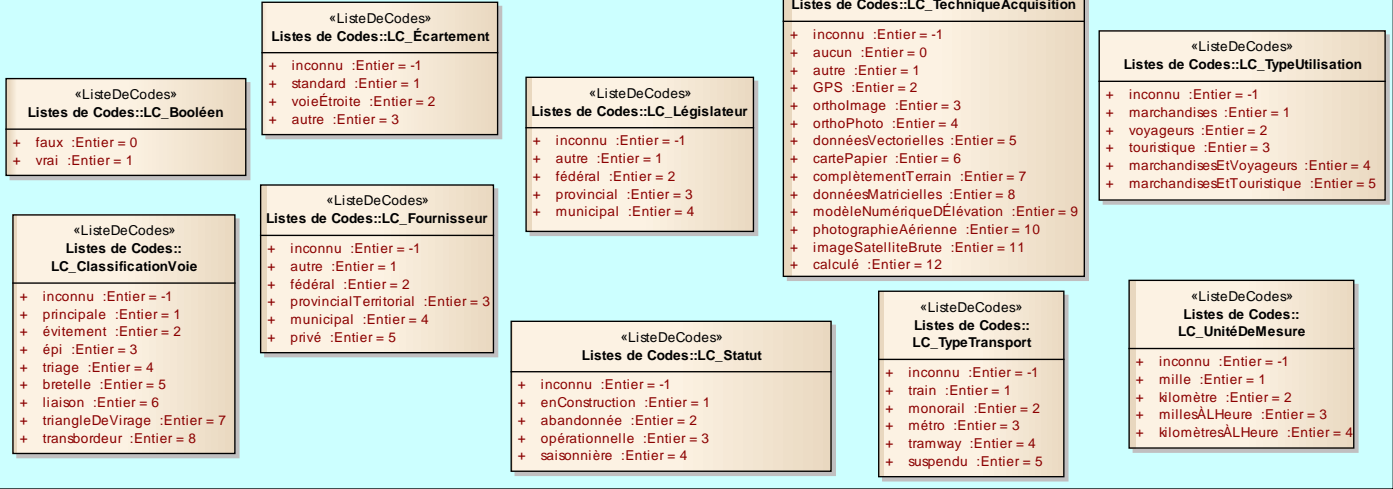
«ListeDeCodes»
Listes de Codes::LC_Booléen

+ faux :Entier = 0
+ vrai :Entier = 1

«ListeDeCodes»
Listes de Codes::LC_Écartement

+ inconnu :Entier = -1
+ standard :Entier = 1
+ voieÉtroite :Entier = 2
+ autre :Entier = 3

«ListeDeCodes»
Listes de Codes::LC_ClassificationVoie

+ inconnu :Entier = -1
+ principale :Entier = 1
+ évitement :Entier = 2
+ épi :Entier = 3
+ triage :Entier = 4
+ bretelle :Entier = 5
+ liaison :Entier = 6
+ triangleDeVirage :Entier = 7
+ transbordeur :Entier = 8

«ListeDeCodes»
Listes de Codes::LC_Fournisseur

+ inconnu :Entier = -1
+ autre :Entier = 1
+ fédéral :Entier = 2
+ provincialTerritorial :Entier = 3
+ municipal :Entier = 4
+ privé :Entier = 5

«ListeDeCodes»
Listes de Codes::LC_Législateur

+ inconnu :Entier = -1
+ autre :Entier = 1
+ fédéral :Entier = 2
+ provincial :Entier = 3
+ municipal :Entier = 4

«ListeDeCodes»
Listes de Codes::LC_Statut

+ inconnu :Entier = -1
+ enConstruction :Entier = 1
+ abandonnée :Entier = 2
+ opérationnelle :Entier = 3
+ saisonnière :Entier = 4

Listes de Codes::LC_TechniqueAcquisition

+ inconnu :Entier = -1
+ aucun :Entier = 0
+ autre :Entier = 1
+ GPS :Entier = 2
+ orthoImage :Entier = 3
+ orthoPhoto :Entier = 4
+ donnéesVectorielles :Entier = 5
+ cartePapier :Entier = 6
+ complètementTerrain :Entier = 7
+ donnéesMatricielles :Entier = 8
+ modèleNumériqueDÉlévation :Entier = 9
+ photographieAérienne :Entier = 10
+ imageSatelliteBrute :Entier = 11
+ calculé :Entier = 12

«ListeDeCodes»
Listes de Codes::LC_TypeTransport

+ inconnu :Entier = -1
+ train :Entier = 1
+ monorail :Entier = 2
+ métro :Entier = 3
+ tramway :Entier = 4
+ suspendu :Entier = 5

«ListeDeCodes»
Listes de Codes::LC_TypeUtilisation

+ inconnu :Entier = -1
+ marchandises :Entier = 1
+ voyageurs :Entier = 2
+ touristique :Entier = 3
+ marchandisesEtVoyageurs :Entier = 4
+ marchandisesEtTouristique :Entier = 5

«ListeDeCodes»
Listes de Codes::LC_UnitéDeMesure

+ inconnu :Entier = -1
+ mille :Entier = 1
+ kilomètre :Entier = 2
+ millesÀLHeure :Entier = 3
+ kilomètresÀLHeure :Entier = 4